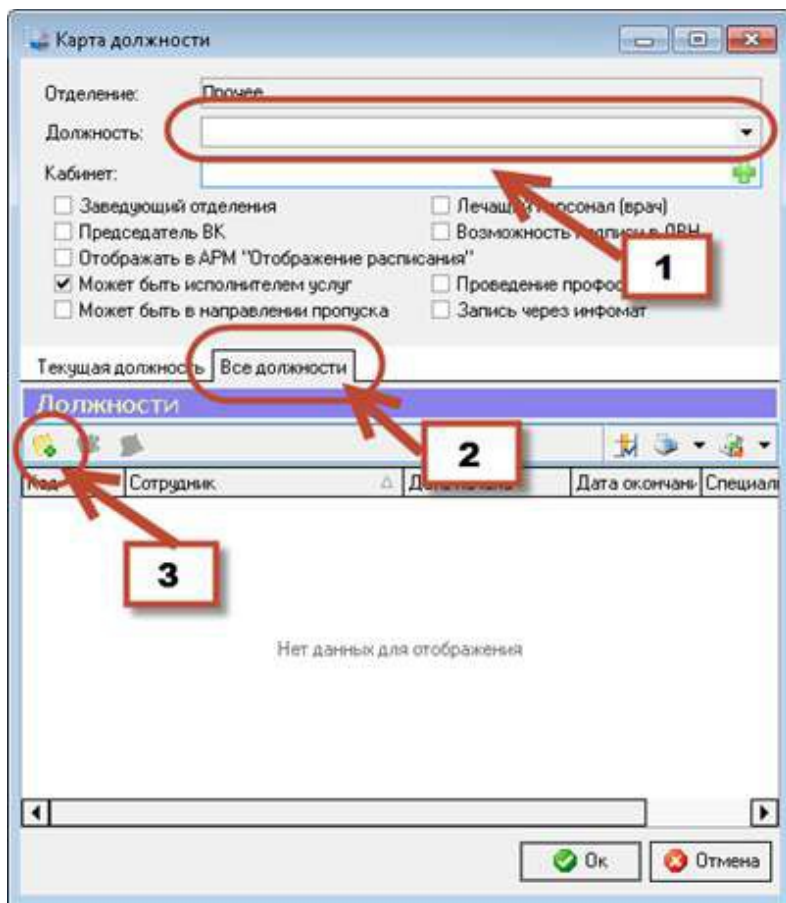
Карта должности

Отделение: Прочее
Должность:
Кабинет:

Заведующий отделения
Председатель ВК
Отображать в АРМ "Отображение расписания"
Может быть исполнителем услуг
Может быть в направлении пропуска

Лечащ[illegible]рсонал (врач)
Возможность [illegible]
Проведение профос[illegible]
Запись через инфомат

1

Текущая должность
Все должности

Должности

2

Код
Сотрудник
Да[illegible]
Дата окончани
Специал

3

Нет данных для отображения

Ок
Отмена